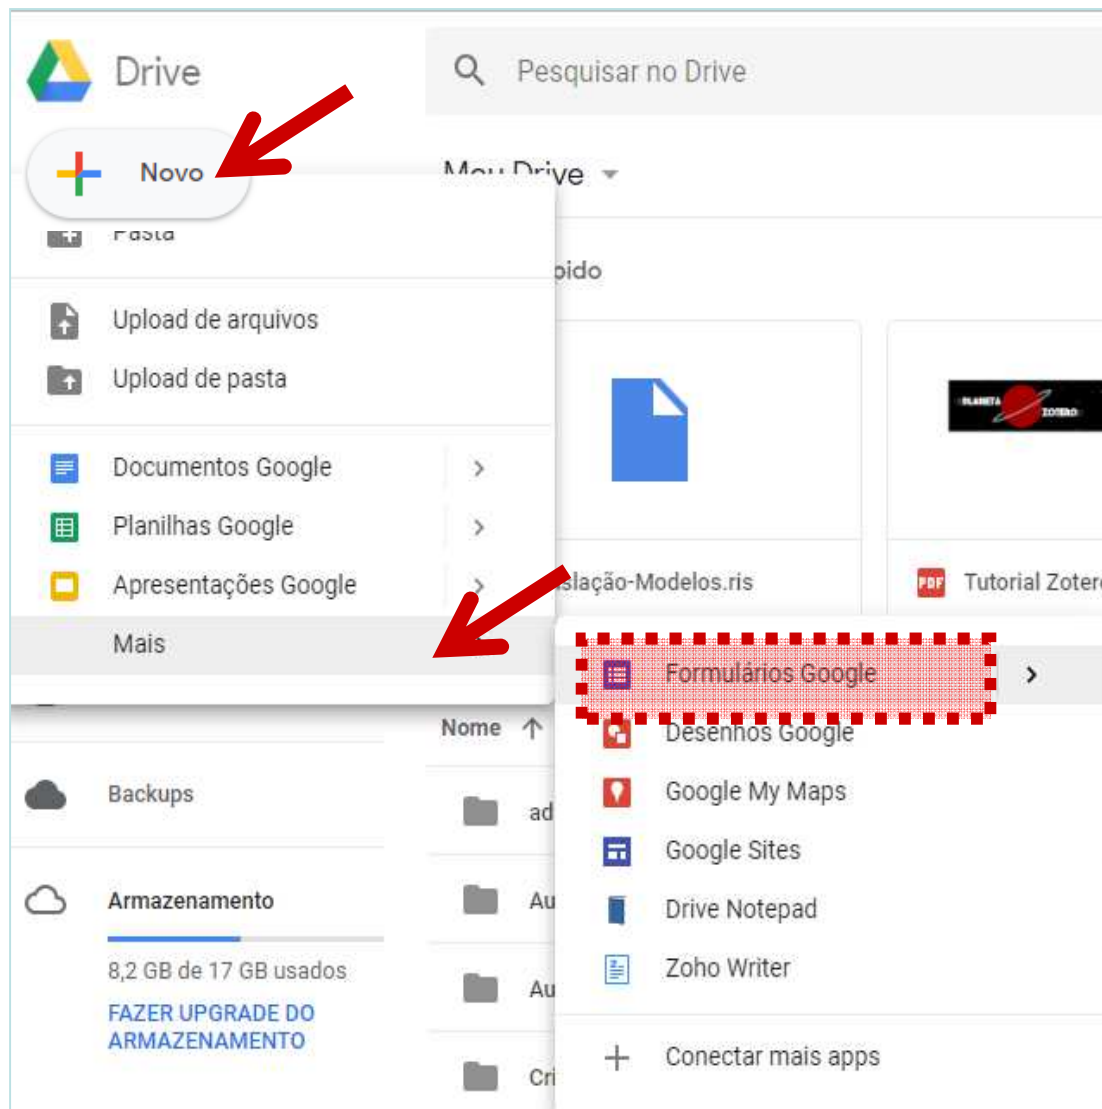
Drive

Pesquisar no Drive

Novo

Meu Drive

Pasta

Upload de arquivos

Upload de pasta

Documentos Google

Planilhas Google

Apresentações Google

Mais

pido

slação-Modelos.ris

PLANETA ZOTERO

Tutorial Zoter

Formulários Google

Desenhos Google

Google My Maps

Google Sites

Drive Notepad

Zoho Writer

Conectar mais apps

Nome

ad

Au

Au

Cri

Backups

Armazenamento

8,2 GB de 17 GB usados

FAZER UPGRADE DO ARMAZENAMENTO